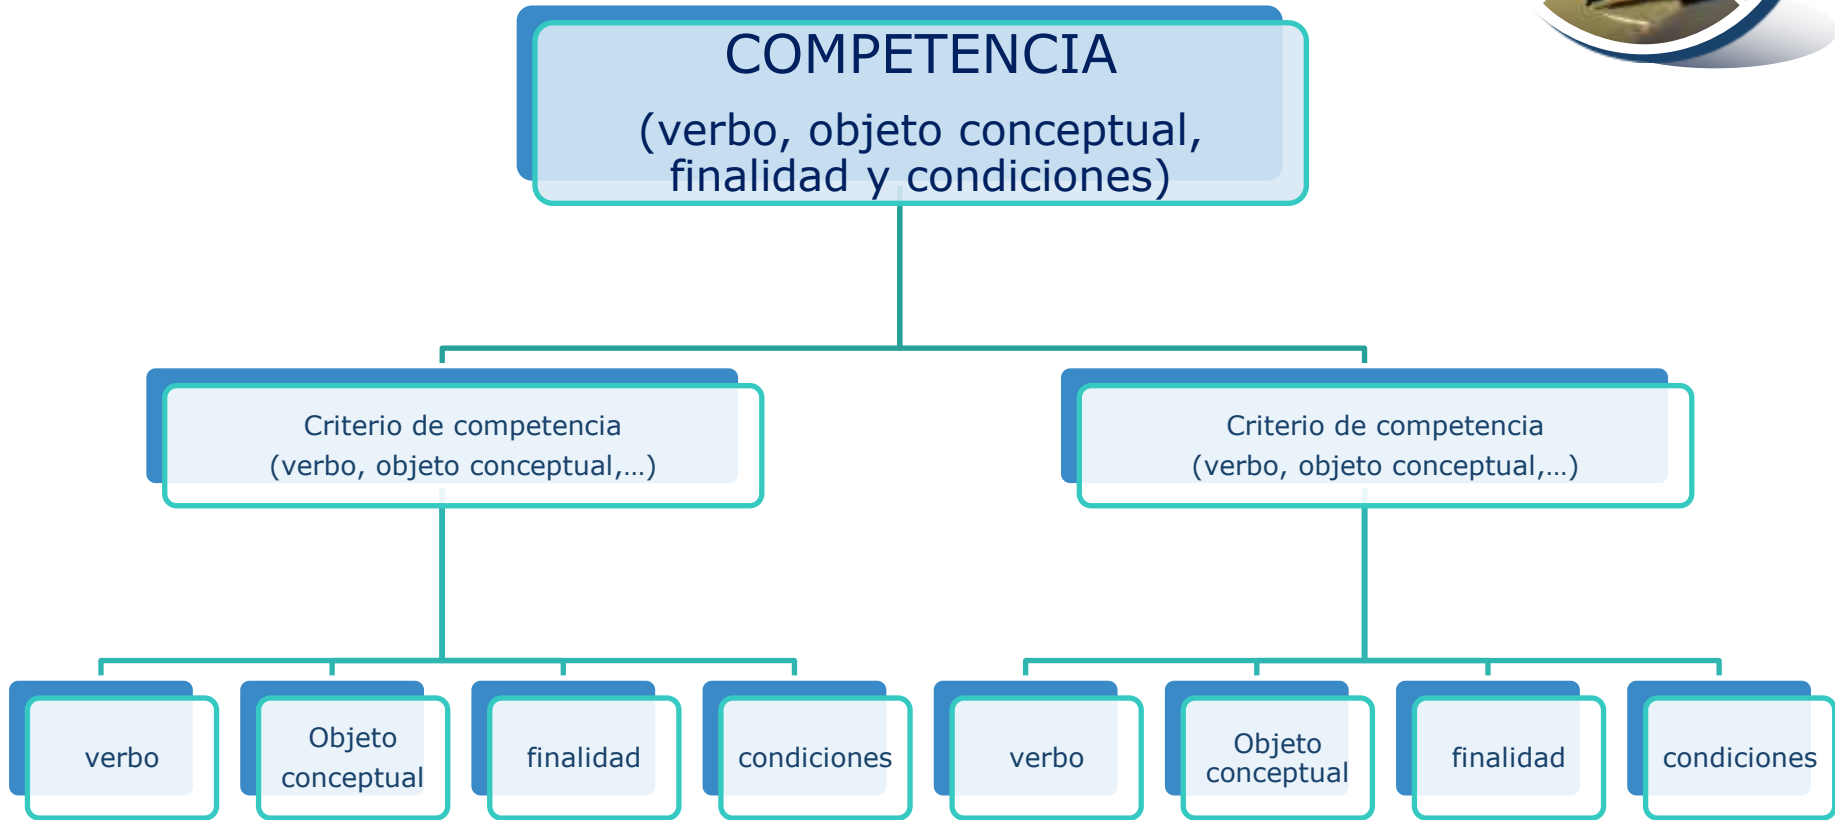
COMPETENCIA

(verbo, objeto conceptual, finalidad y condiciones)

Criterio de competencia (verbo, objeto conceptual,…)

Criterio de competencia (verbo, objeto conceptual,…)

verbo

Objeto conceptual

finalidad

condiciones

verbo

Objeto conceptual

finalidad

condiciones